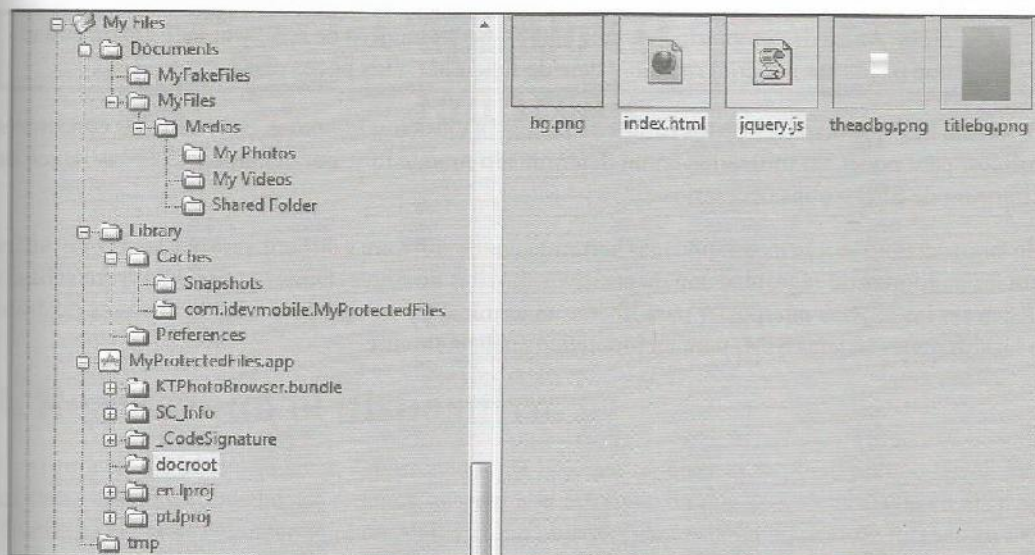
My Files
Documents
MyFakeFiles
MyFiles
Medias
My Photos
My Videos
Shared Folder
Library
Caches
Snapshots
com.idevmobile.MyProtectedFiles
Preferences
MyProtectedFiles.app
KTPhotoBrowser.bundle
SC_Info
_CodeSignature
docroot
en.lproj
pt.lproj
tmp

bg.png
index.html
jquery.js
theadbg.png
titlebg.png